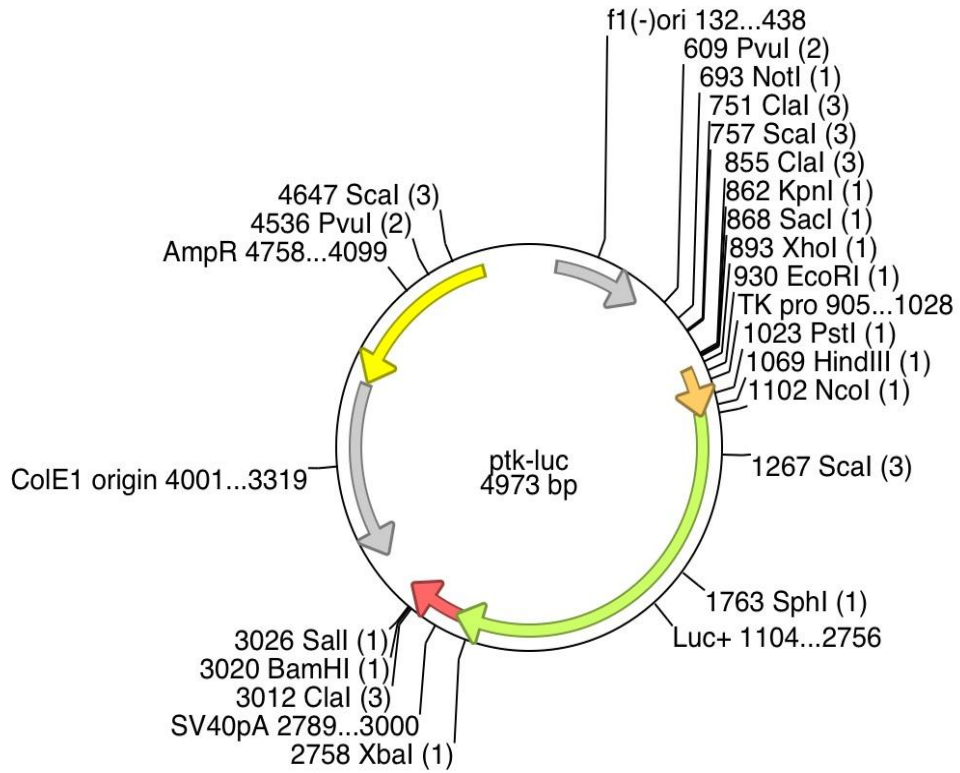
f1(-)ori 132...438
609 PvuI (2)
693 NotI (1)
751 ClaI (3)
757 ScaI (3)
855 ClaI (3)
862 KpnI (1)
868 SacI (1)
893 XhoI (1)
930 EcoRI (1)
TK pro 905...1028
1023 PstI (1)
1069 HindIII (1)
1102 NcoI (1)
1267 ScaI (3)
1763 SphI (1)
Luc+ 1104...2756
2758 XbaI (1)
SV40pA 2789...3000
3012 ClaI (3)
3020 BamHI (1)
3026 SalI (1)
ColE1 origin 4001...3319
AmpR 4758...4099
4536 PvuI (2)
4647 ScaI (3)

ptk-luc
4973 bp